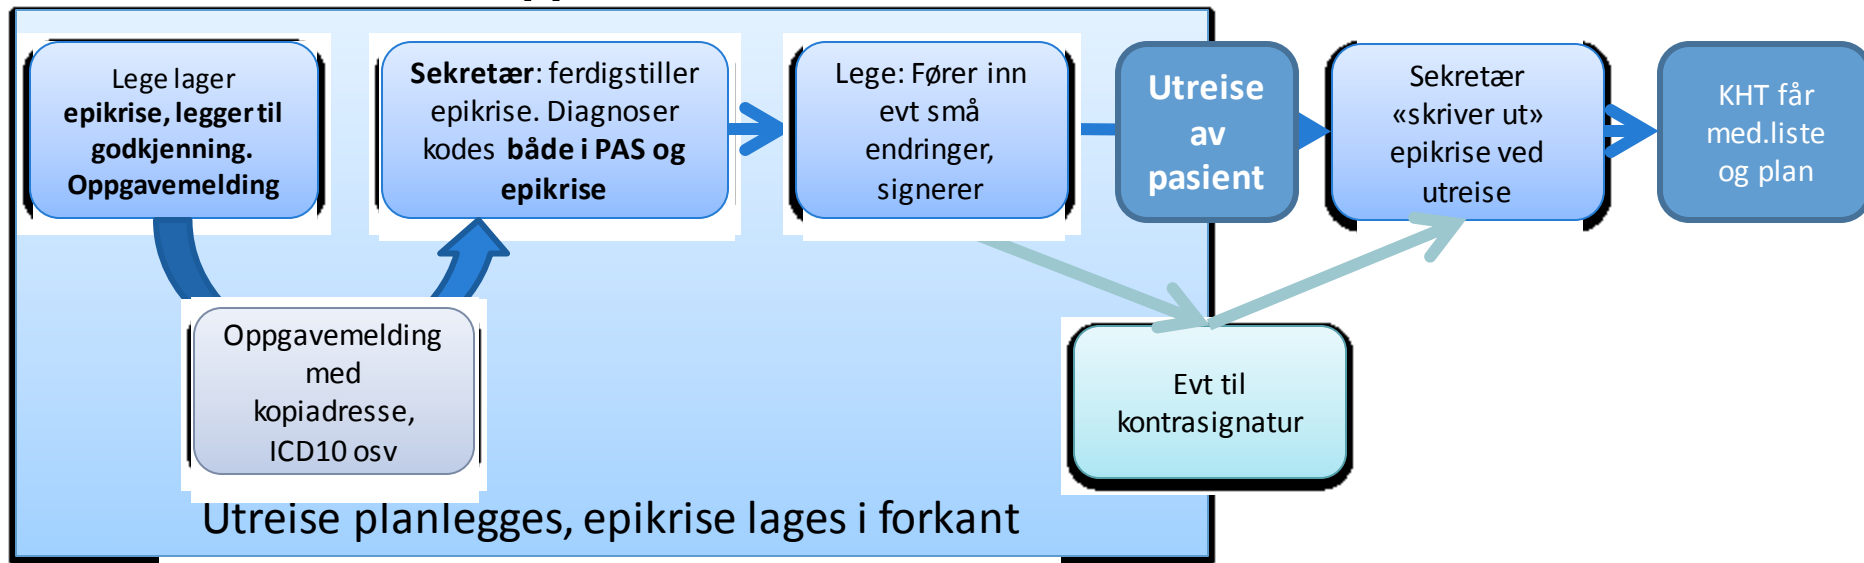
Lege lager **epikrise, legger til godkjenning. Oppgavemelding**

**Sekretær**: ferdigstiller epikrise. Diagnoser kodes **både i PAS og epikrise**

Lege: Fører inn evt små endringer, signerer

**Utreise av pasient**

Sekretær «skriver ut» epikrise ved utreise

KHT får med.liste og plan

Oppgavemelding med kopiadresse, ICD10 osv

Evt til kontrasignatur

Utreise planlegges, epikrise lages i forkant